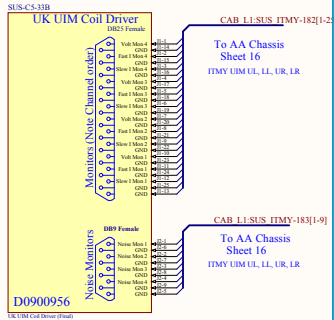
SUS-C5-33B

UK UIM Coil Driver

DB25 Female

Monitors (Note Channel order)

Volt Mon 4
GND
Fast I Mon 4
GND
Slow I Mon 4
GND
Volt Mon 3
GND
Fast I Mon 3
GND
Slow I Mon 3
GND
Volt Mon 2
GND
Fast I Mon 2
GND
Slow I Mon 2
GND
Volt Mon 1
GND
Fast I Mon 1
GND
Slow I Mon 1
GND
GND

CAB_L1:SUS_ITMY-182[1-25]

To AA Chassis
Sheet 16

ITMY UIM UL, LL, UR, LR

DB9 Female

Noise Monitors

Noise Mon 1
GND
Noise Mon 2
GND
Noise Mon 3
GND
Noise Mon 4
GND
GND

CAB_L1:SUS_ITMY-183[1-9]

To AA Chassis
Sheet 16

ITMY UIM UL, LL, UR, LR

D0900956

UK UIM Coil Driver (Final)